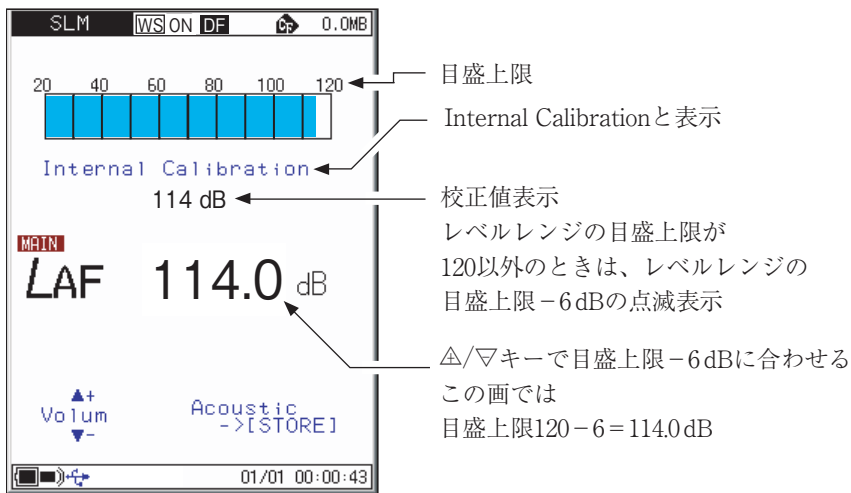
SLM WS ON DF 0.0MB

20 40 60 80 100 120

Internal Calibration

114 dB

MAIN

LAF 114.0 dB

▲+
Volum
▼-

Acoustic
->[STORE]

01/01 00:00:43

目盛上限

Internal Calibrationと表示

校正値表示
レベルレンジの目盛上限が120以外のときは、レベルレンジの目盛上限－6 dBの点滅表示

△/▽キーで目盛上限－6 dBに合わせる
この画では
目盛上限120－6＝114.0 dB